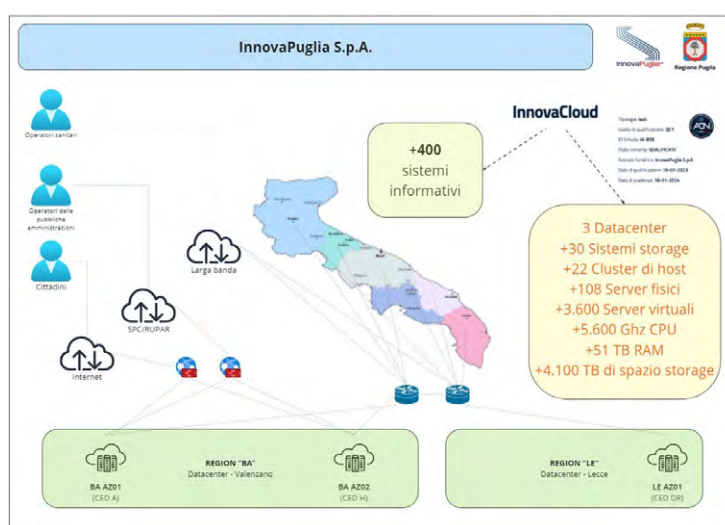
InnovaPuglia S.p.A.

InnovaPuglia

Regione Puglia

Operatori sanitari

Operatori delle pubbliche amministrazioni

Cittadini

Larga banda

SPC/RUPAR

Internet

+400 sistemi informativi

InnovaCloud

ACN

Tipologia: laaS
Livello di qualificazione: QC1
ID Scheda: IA-858
Stato corrente: QUALIFICATA
Ragione Sociale: InnovaPuglia S.p.A.
Data di qualificazione: 19-01-2023
Data di scadenza: 18-01-2024

3 Datacenter
+30 Sistemi storage
+22 Cluster di host
+108 Server fisici
+3.600 Server virtuali
+5.600 Ghz CPU
+51 TB RAM
+4.100 TB di spazio storage

BA AZ01
(CED A)

REGION "BA"
Datacenter - Valenzano

BA AZ02
(CED H)

REGION "LE"
Datacenter - Lecce

LE AZ01
(CED DR)